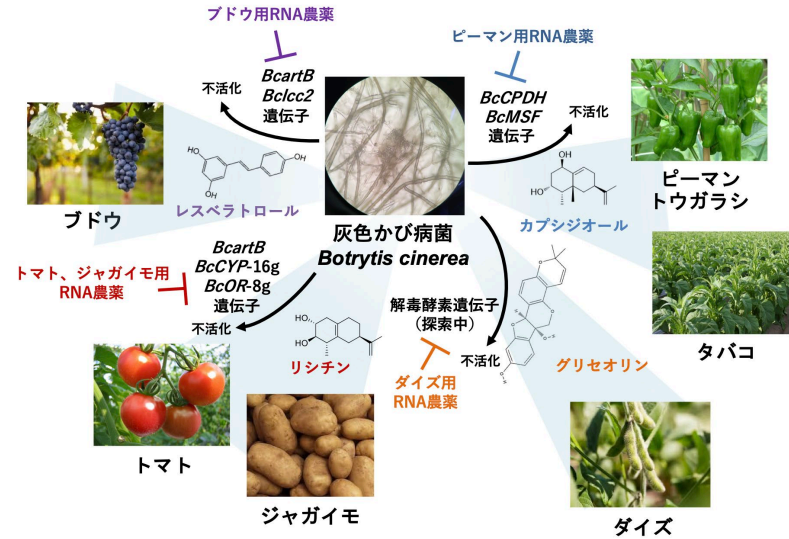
ブドウ用RNA農薬

ピーマン用RNA農薬

不活化

BcartB
Bclcc2
遺伝子

BcCPDH
BcMSF
遺伝子

不活化

ブドウ

レスベラトロール

カプシジオール

ピーマン
トウガラシ

灰色かび病菌
Botrytis cinerea

BcartB
BcCYP-16g
BcOR-8g
遺伝子

トマト、ジャガイモ用
RNA農薬

不活化

解毒酵素遺伝子
（探索中）

不活化

リシチン

ダイズ用
RNA農薬

グリセオリン

タバコ

トマト

ジャガイモ

ダイズ